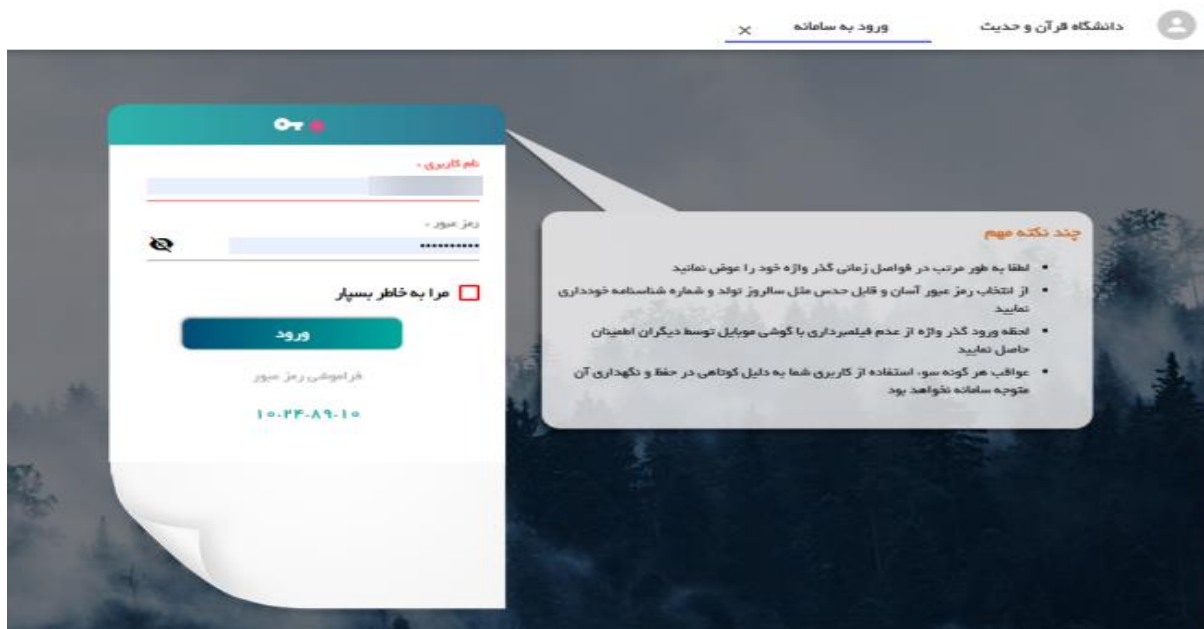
دانشگاه قرآن و حدیث

ورود به سامانه ×

نام کاربری *

رمز عبور *

••••••••••

مرا به خاطر بسپار

ورود

فراموشی رمز عبور

۱۰-۳۴-۸۹-۱۰

چند نکته مهم

• لطفا به طور مرتب در فواصل زمانی گذر واژه خود را عوض نمائید

• از انتخاب رمز عبور آسان و قابل حدس مثل سالروز تولد و شماره شناسنامه خودداری نمایید

• لحظه ورود گذر واژه از عدم فیلمبرداری با گوشی موبایل توسط دیگران اطمینان حاصل نمایید

• عواقب هر گونه سوء استفاده از کاربری شما به دلیل کوتاهی در حفظ و نگهداری آن متوجه سامانه نخواهد بود